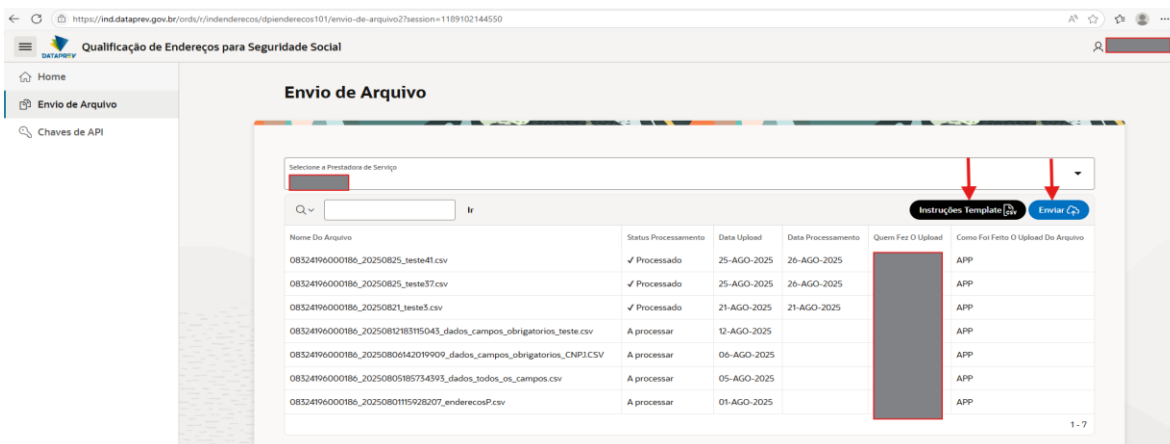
https://ind.dataprev.gov.br/ords/r/indenderecos/dpienderecos101/envio-de-arquivo2?session=1189102144550

DATAPREV Qualificação de Endereços para Seguridade Social

Home
Envio de Arquivo
Chaves de API

Envio de Arquivo

Selecione a Prestadora de Serviço

Ir

Instruções Template CSV
Enviar

| Nome Do Arquivo | Status Processamento | Data Upload | Data Processamento | Quem Fez O Upload | Como Foi Feito O Upload Do Arquivo |
|---|---|---|---|---|---|
| 08324196000186_20250825_teste41.csv | ✓ Processado | 25-AGO-2025 | 26-AGO-2025 | | APP |
| 08324196000186_20250825_teste37.csv | ✓ Processado | 25-AGO-2025 | 26-AGO-2025 | | APP |
| 08324196000186_20250821_teste3.csv | ✓ Processado | 21-AGO-2025 | 21-AGO-2025 | | APP |
| 08324196000186_20250812183115043_dados_campos_obrigatorios_teste.csv | A processar | 12-AGO-2025 | | | APP |
| 08324196000186_20250806142019909_dados_campos_obrigatorios_CNPJ.CSV | A processar | 06-AGO-2025 | | | APP |
| 08324196000186_20250805185734393_dados_todos_os_campos.csv | A processar | 05-AGO-2025 | | | APP |
| 08324196000186_20250801115928207_enderecosP.csv | A processar | 01-AGO-2025 | | | APP |

1 - 7